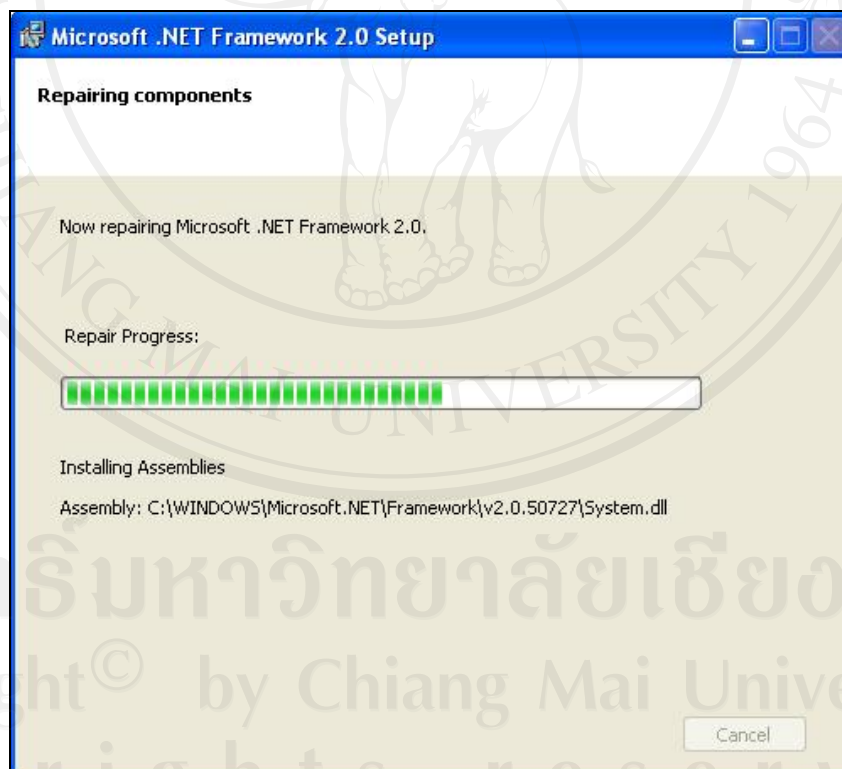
Microsoft .NET Framework 2.0 Setup

Repairing components

Now repairing Microsoft .NET Framework 2.0.

Repair Progress:

Installing Assemblies

Assembly: C:\WINDOWS\Microsoft.NET\Framework\v2.0.50727\System.dll

Cancel

G MAI UNIVERSITY 1964

ธิ์มหาวิทยาลัยเชียง

ght© by Chiang Mai Unive

r i g h t s r e s e r v